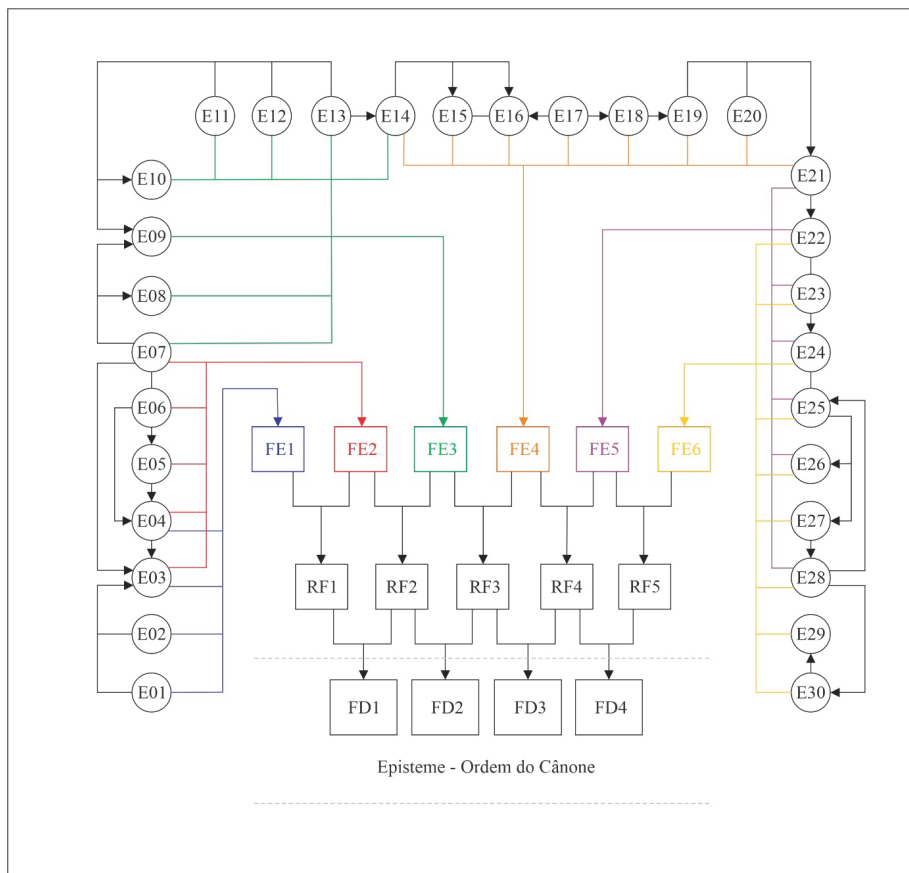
E11 E12 E13 E14 E15 E16 E17 E18 E19 E20

E10
E09
E08
E07
E06
E05
E04
E03
E02
E01

E21
E22
E23
E24
E25
E26
E27
E28
E29
E30

FE1 FE2 FE3 FE4 FE5 FE6

RF1 RF2 RF3 RF4 RF5

FD1 FD2 FD3 FD4

Episteme - Ordem do Cânone